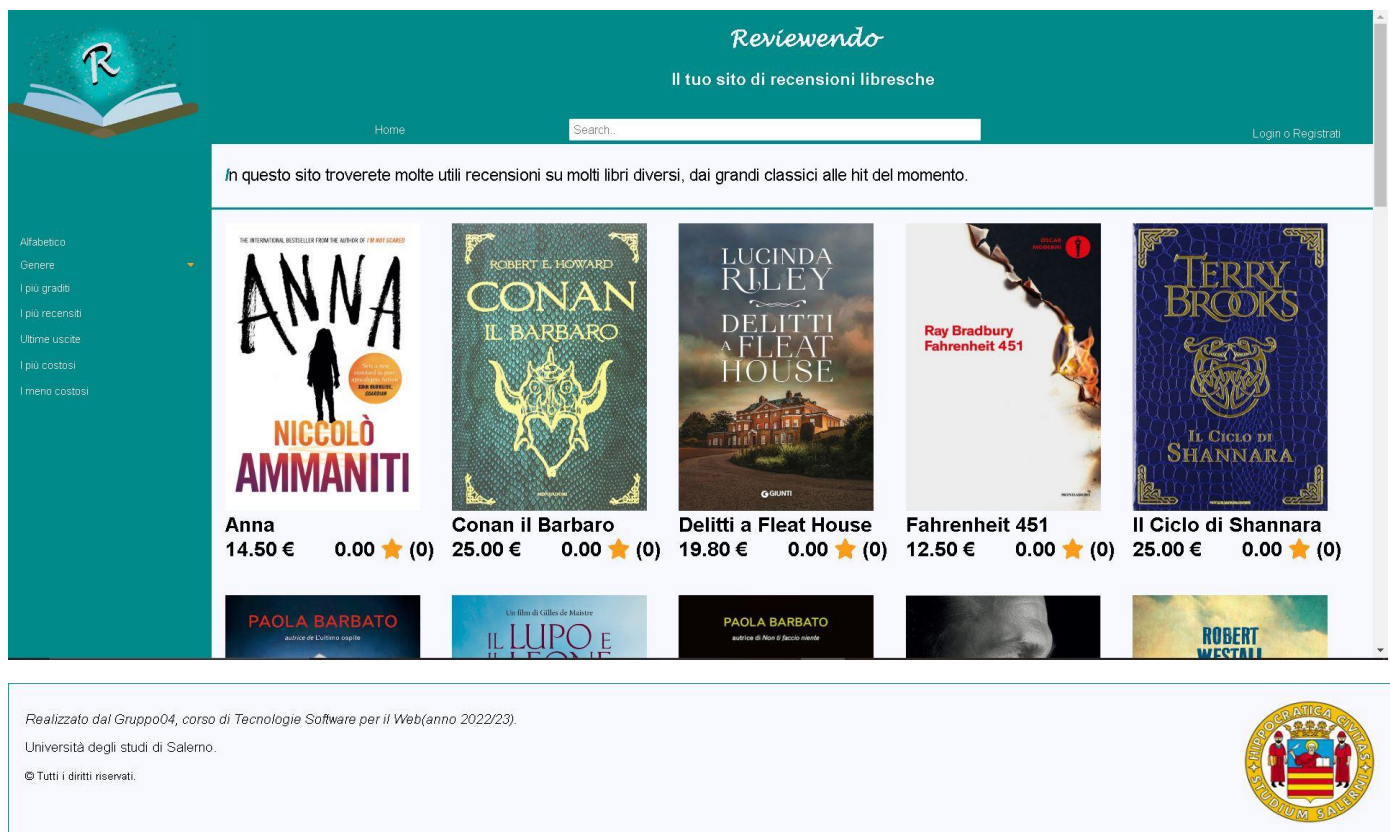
R

Reviewendo

Il tuo sito di recensioni libresche

Home

Search..

Login o Registrati

In questo sito troverete molte utili recensioni su molti libri diversi, dai grandi classici alle hit del momento.

Alfabetico
Genere
I più graditi
I più recensiti
Ultime uscite
I più costosi
I meno costosi

THE INTERNATIONAL BESTSELLER FROM THE AUTHOR OF I'M NOT SCARED
ANNA
NICCOLÒ AMMANITI

ROBERT E. HOWARD
CONAN IL BARBARO

LUCINDA RILEY
DELITTI A FLEAT HOUSE
GIUNTI

OSCAR MODERNI
Ray Bradbury
Fahrenheit 451

TERRY BROOKS
IL CICLO DI SHANNARA

Anna
14.50 € 0.00 (0)

Conan il Barbaro
25.00 € 0.00 (0)

Delitti a Fleat House
19.80 € 0.00 (0)

Fahrenheit 451
12.50 € 0.00 (0)

Il Ciclo di Shannara
25.00 € 0.00 (0)

PAOLA BARBATO
autrice de L'ultimo ospite

Un film di Gilles de Maistre
IL LUPO E IL LEONE

PAOLA BARBATO
autrice di Non ti faccio niente

ROBERT WESTALL

Realizzato dal Gruppo04, corso di Tecnologie Software per il Web(anno 2022/23).

Università degli studi di Salerno.

© Tutti i diritti riservati.

HIPPOCRATICA CIVITAS STUDIUM SALERNI